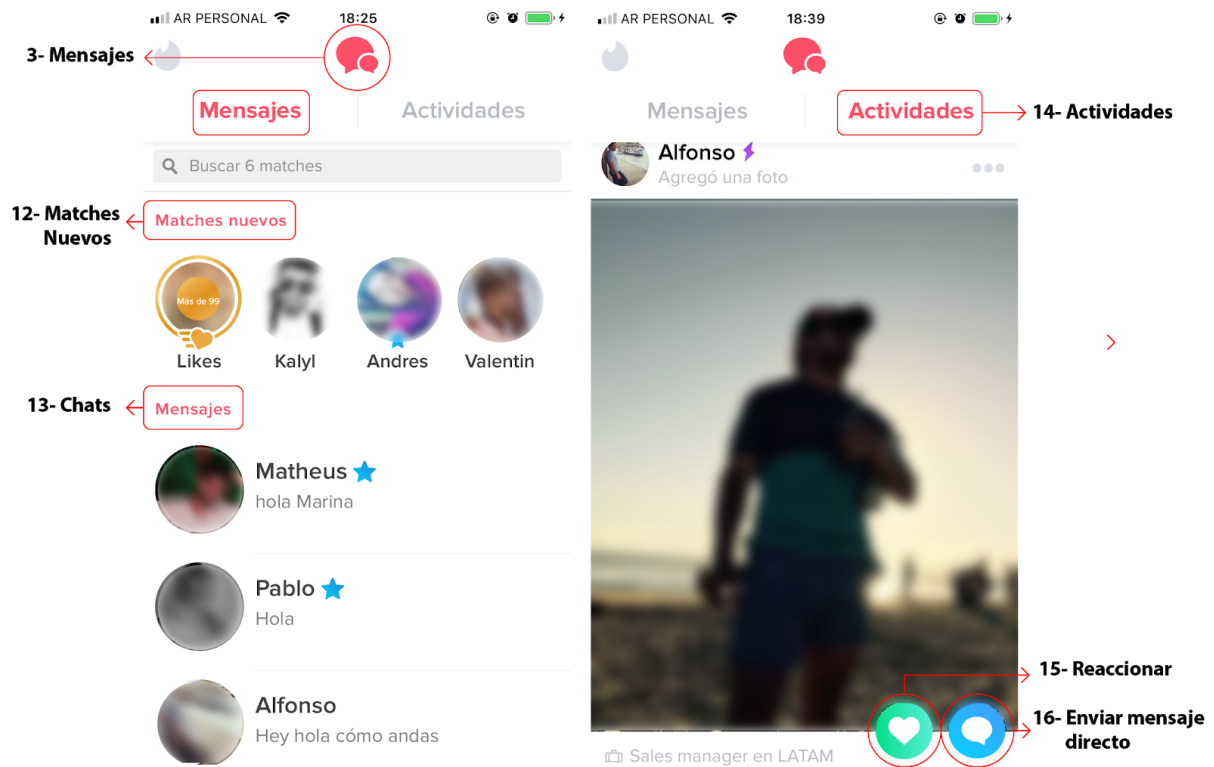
AR PERSONAL 18:25

3- Mensajes

Mensajes Actividades

Buscar 6 matches

12- Matches Nuevos

Matches nuevos

Más de 99

Likes Kalyl Andres Valentin

13- Chats

Mensajes

Matheus
hola Marina

Pablo
Hola

Alfonso
Hey hola cómo andas

AR PERSONAL 18:39

Mensajes Actividades

14- Actividades

Alfonso
Agregó una foto

15- Reaccionar

16- Enviar mensaje directo

Sales manager en LATAM